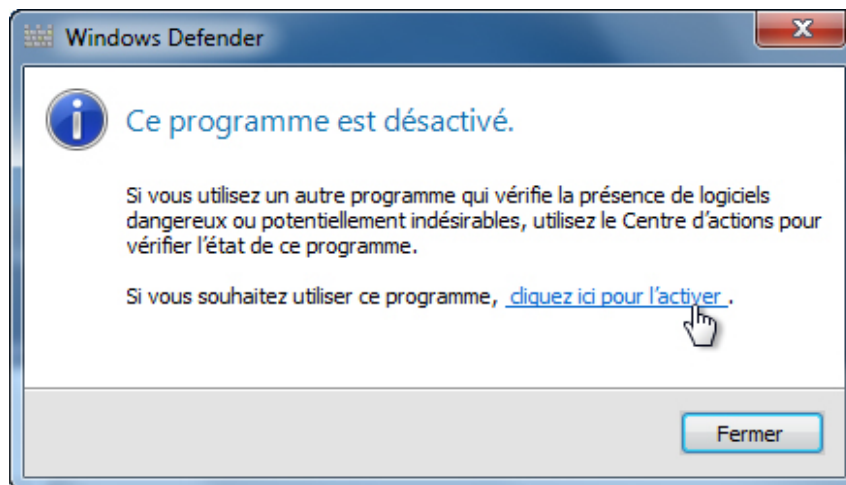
Windows Defender

Ce programme est désactivé.

Si vous utilisez un autre programme qui vérifie la présence de logiciels dangereux ou potentiellement indésirables, utilisez le Centre d'actions pour vérifier l'état de ce programme.

Si vous souhaitez utiliser ce programme, cliquez ici pour l'activer.

Fermer